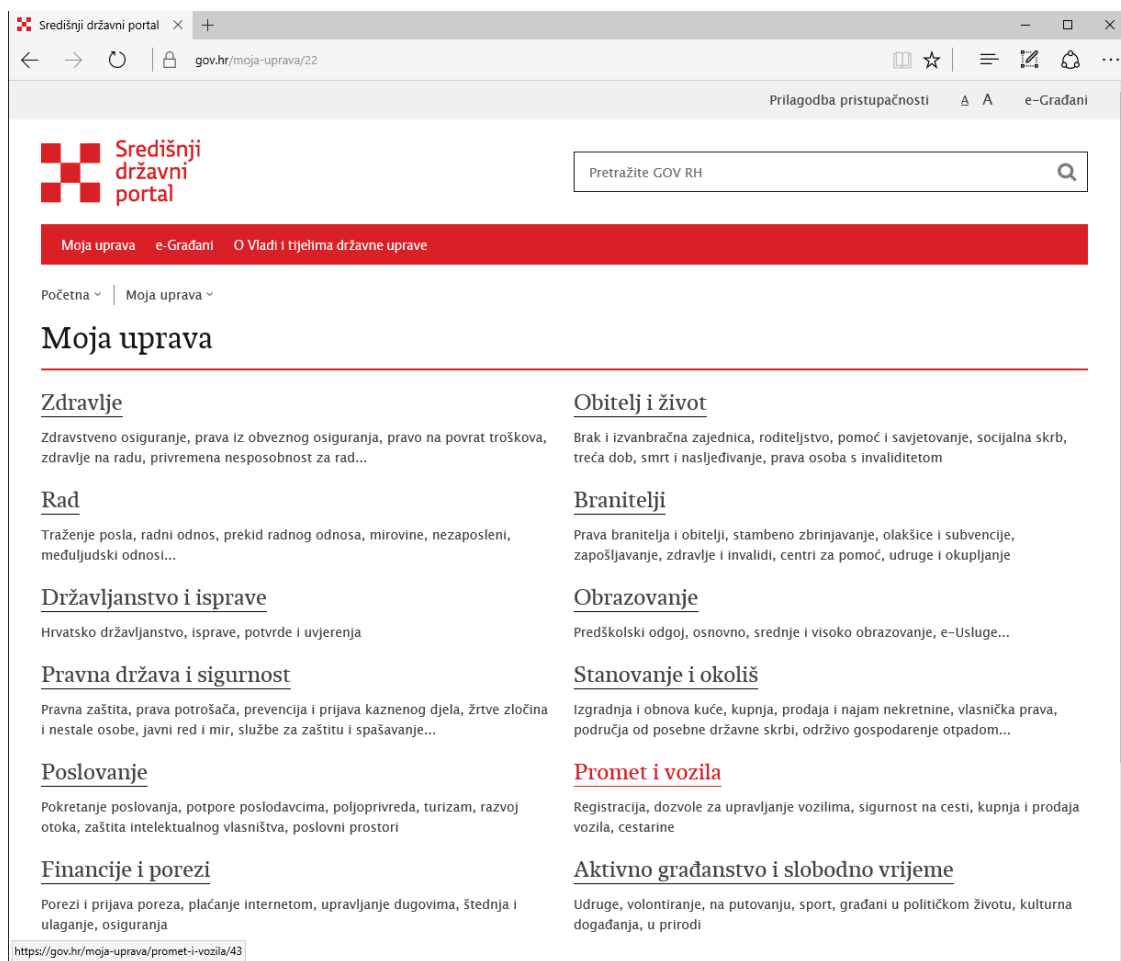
Središnji državni portal ×

gov.hr/moja-uprava/22

Prilagodba pristupačnosti A A e-Građani

Središnji državni portal

Pretražite GOV RH

Moja uprava e-Građani O Vladi i tijelima državne uprave

Početna Moja uprava

Moja uprava

Zdravlje

Zdravstveno osiguranje, prava iz obveznog osiguranja, pravo na povrat troškova, zdravlje na radu, privremena nesposobnost za rad...

Rad

Traženje posla, radni odnos, prekid radnog odnosa, mirovine, nezaposleni, međuljudski odnosi...

Državljanstvo i isprave

Hrvatsko državljanstvo, isprave, potvrde i uvjerenja

Pravna država i sigurnost

Pravna zaštita, prava potrošača, prevencija i prijava kaznenog djela, žrtve zločina i nestale osobe, javni red i mir, službe za zaštitu i spašavanje...

Poslovanje

Pokretanje poslovanja, potpore poslodavcima, poljoprivreda, turizam, razvoj otoka, zaštita intelektualnog vlasništva, poslovni prostori

Financije i porezi

Porezi i prijava poreza, plaćanje internetom, upravljanje dugovima, štednja i ulaganje, osiguranja

Obitelj i život

Brak i izvanbračna zajednica, roditeljstvo, pomoć i savjetovanje, socijalna skrb, treća dob, smrt i nasljeđivanje, prava osoba s invaliditetom

Branitelji

Prava branitelja i obitelji, stambeno zbrinjavanje, olakšice i subvencije, zapošljavanje, zdravlje i invalidi, centri za pomoć, udruge i okupljanje

Obrazovanje

Predškolski odgoj, osnovno, srednje i visoko obrazovanje, e-Usluge...

Stanovanje i okoliš

Izgradnja i obnova kuće, kupnja, prodaja i najam nekretnine, vlasnička prava, područja od posebne državne skrbi, održivo gospodarenje otpadom...

Promet i vozila

Registracija, dozvole za upravljanje vozilima, sigurnost na cesti, kupnja i prodaja vozila, cestarine

Aktivno građanstvo i slobodno vrijeme

Udruge, volontiranje, na putovanju, sport, građani u političkom životu, kulturna događanja, u prirodi

https://gov.hr/moja-uprava/promet-i-vozila/43